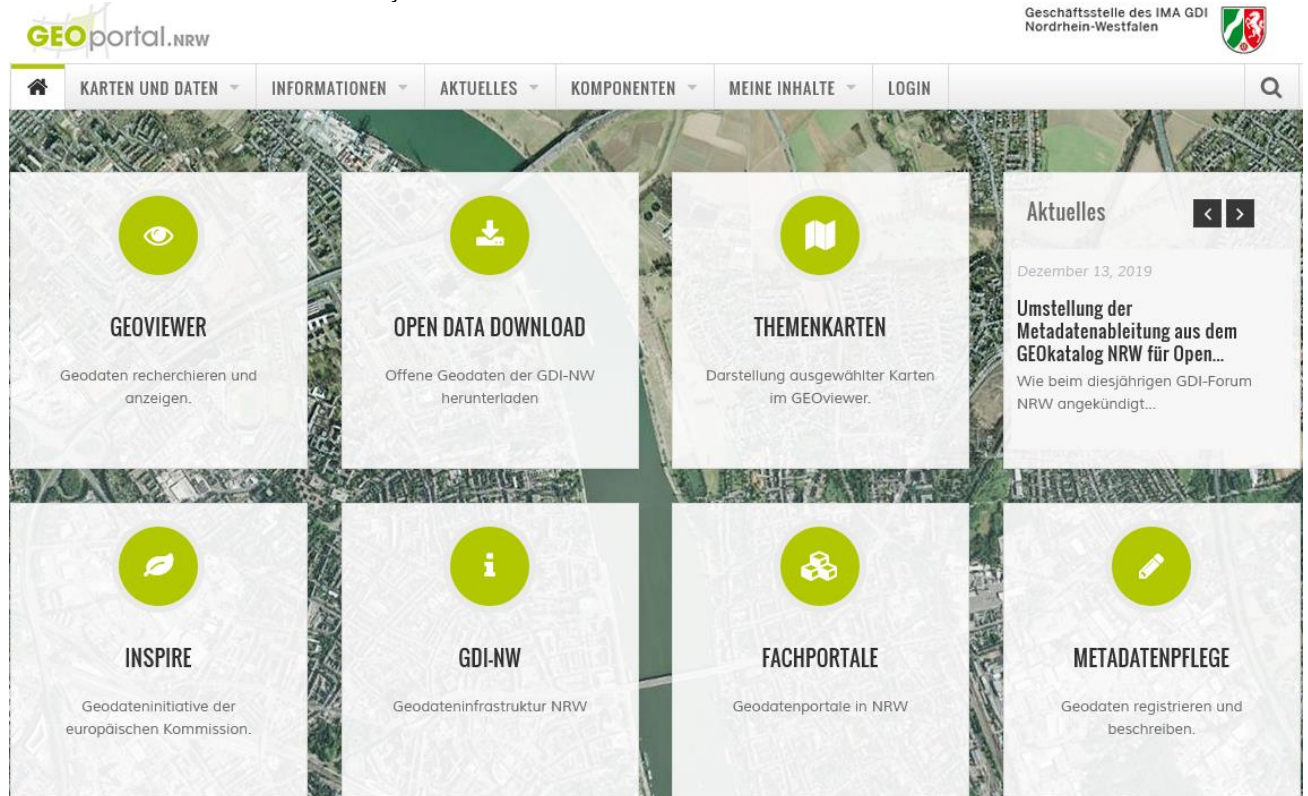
GEOportal.NRW

Geschäftsstelle des IMA GDI
Nordrhein-Westfalen

KARTEN UND DATEN
INFORMATIONEN
AKTUELLES
KOMPONENTEN
MEINE INHALTE
LOGIN

GEOVIEWER

Geodaten recherchieren und anzeigen.

OPEN DATA DOWNLOAD

Offene Geodaten der GDI-NW herunterladen

THEMENKARTEN

Darstellung ausgewählter Karten im GEOviewer.

Aktuelles

Dezember 13, 2019

Umstellung der Metadatenableitung aus dem GEOkatalog NRW für Open...

Wie beim diesjährigen GDI-Forum NRW angekündigt...

INSPIRE

Geodateninitiative der europäischen Kommission.

GDI-NW

Geodateninfrastruktur NRW

FACHPORTALE

Geodatenportale in NRW

METADATENPFLEGE

Geodaten registrieren und beschreiben.